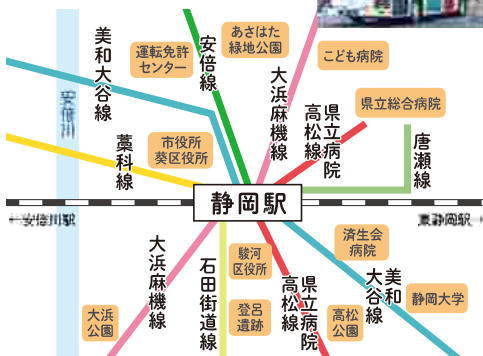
美和大谷線

運転免許センター

安倍線

あさはた緑地公園

こども病院

安倍川

大浜麻機線

高松線

県立病院

県立総合病院

市役所葵区役所

唐瀬線

薬科線

静岡駅

←安倍川駅

東静岡駅→

大浜麻機線

石田街道線

駿河区役所

済生会病院

高松線

県立病院

美和大谷線

静岡大学

大浜公園

登呂遺跡

高松公園